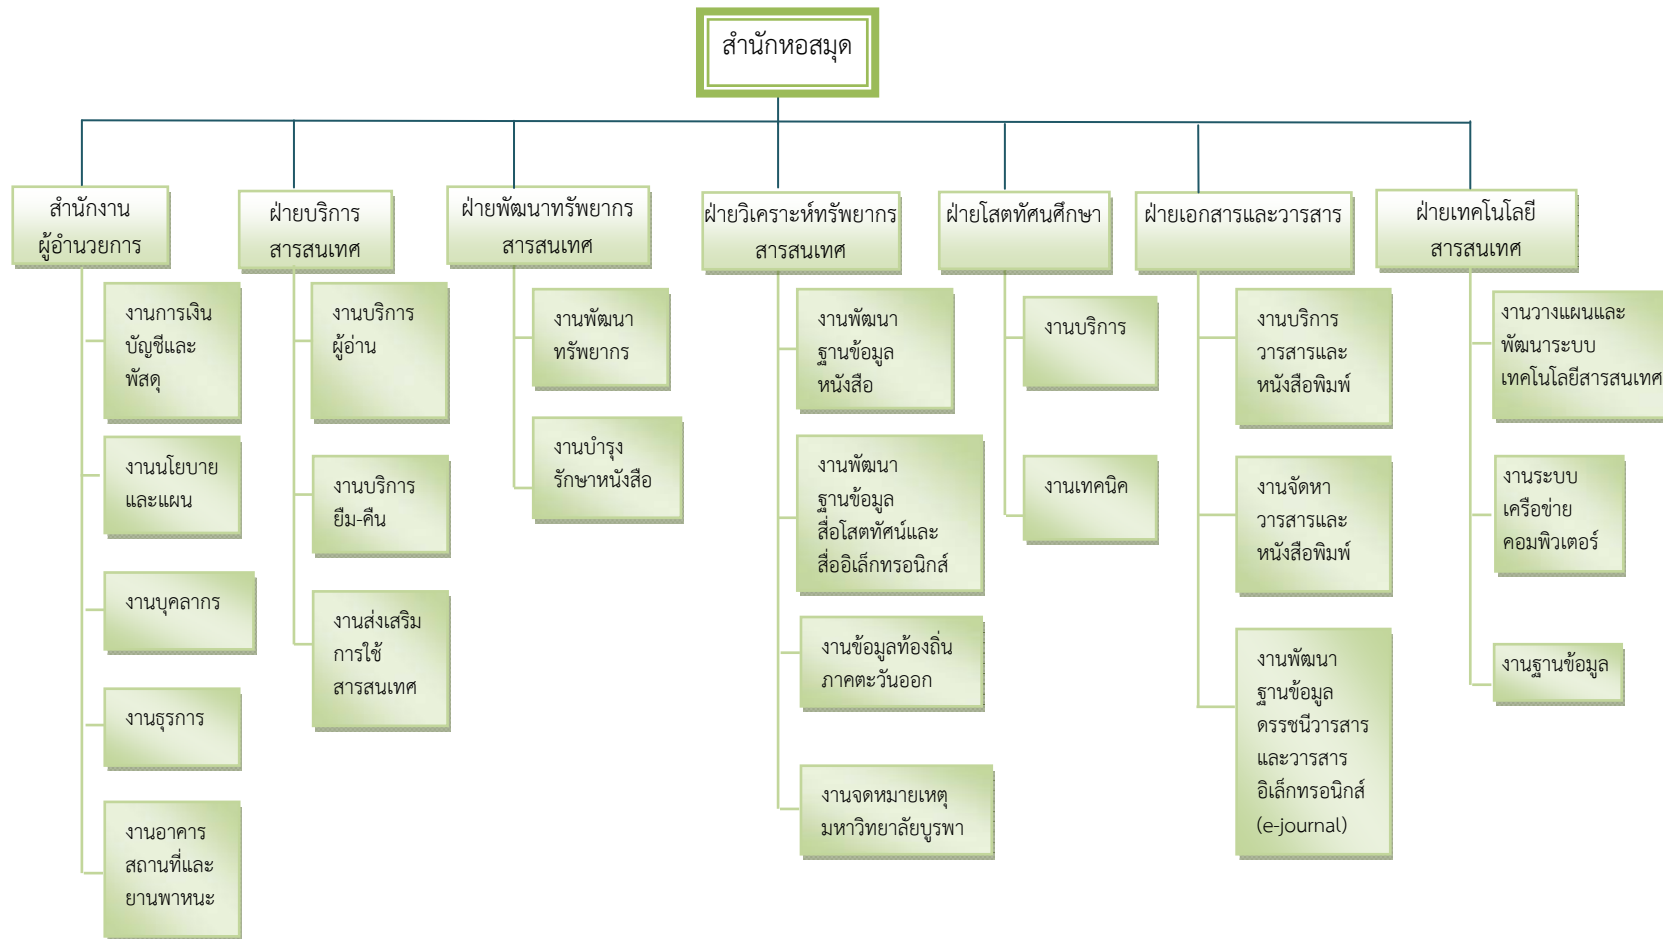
สำนักหอสมุด

สำนักงานผู้อำนวยการ

งานการเงิน บัญชีและพัสดุ

งานนโยบายและแผน

งานบุคลากร

งานธุรการ

งานอาคาร สถานที่และยานพาหนะ

ฝ่ายบริการสารสนเทศ

งานบริการผู้อ่าน

งานบริการยืม-คืน

งานส่งเสริมการใช้สารสนเทศ

ฝ่ายพัฒนาทรัพยากรสารสนเทศ

งานพัฒนาทรัพยากร

งานบำรุงรักษาหนังสือ

ฝ่ายวิเคราะห์ทรัพยากรสารสนเทศ

งานพัฒนาฐานข้อมูลหนังสือ

งานพัฒนาฐานข้อมูลสื่อโสตทัศน์และสื่ออิเล็กทรอนิกส์

งานข้อมูลท้องถิ่นภาคตะวันออก

งานจดหมายเหตุมหาวิทยาลัยบูรพา

ฝ่ายโสตทัศนศึกษา

งานบริการ

งานเทคนิค

ฝ่ายเอกสารและวารสาร

งานบริการวารสารและหนังสือพิมพ์

งานจัดหาวารสารและหนังสือพิมพ์

งานพัฒนาฐานข้อมูลดรรชนีวารสารและวารสารอิเล็กทรอนิกส์ (e-journal)

ฝ่ายเทคโนโลยีสารสนเทศ

งานวางแผนและพัฒนาระบบเทคโนโลยีสารสนเทศ

งานระบบเครือข่ายคอมพิวเตอร์

งานฐานข้อมูล